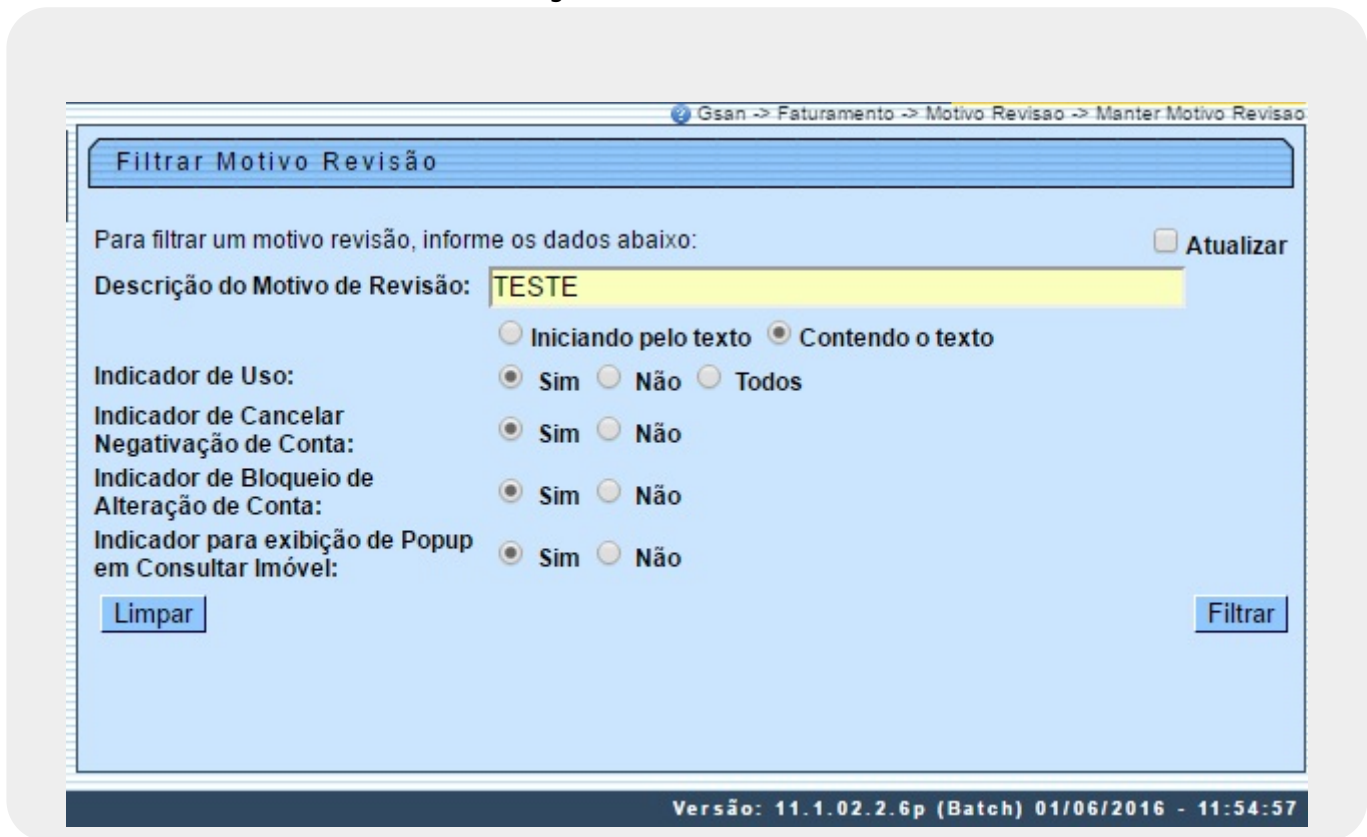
Gsan -> Faturamento -> Motivo Revisao -> Manter Motivo Revisao

Filtrar Motivo Revisão

Para filtrar um motivo revisão, informe os dados abaixo:

Atualizar

Descrição do Motivo de Revisão: TESTE

Iniciando pelo texto Contendo o texto

Indicador de Uso: Sim Não Todos

Indicador de Cancelar Negativação de Conta: Sim Não

Indicador de Bloqueio de Alteração de Conta: Sim Não

Indicador para exibição de Popup em Consultar Imóvel: Sim Não

Limpar

Filtrar

Versão: 11.1.02.2.6p (Batch) 01/06/2016 - 11:54:57